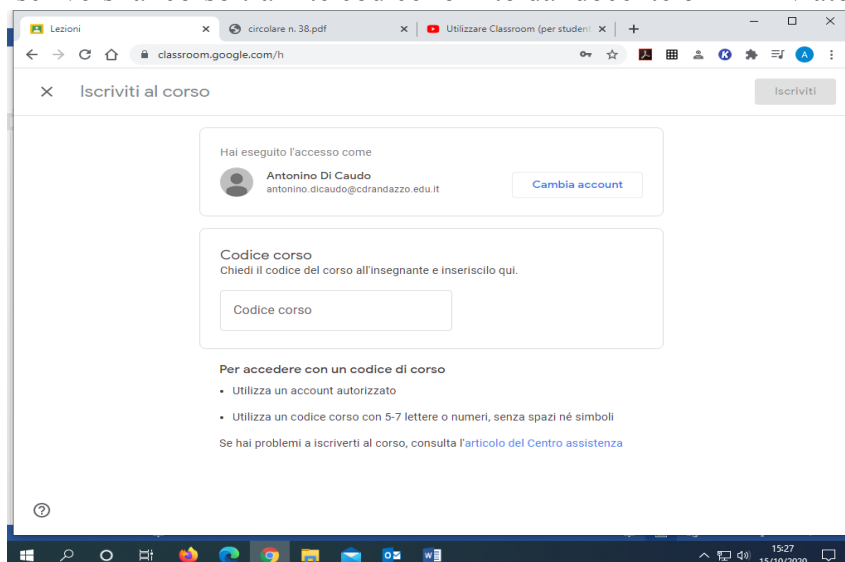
Lezioni
circolare n. 38.pdf
Utilizzare Classroom (per student
classroom.google.com/h

Iscriviti al corso
Iscriviti

Hai eseguito l'accesso come
Antonino Di Caudo
antonino.dicaudo@cdrandazzo.edu.it
Cambia account

Codice corso
Chiedi il codice del corso all'insegnante e inseriscilo qui.
Codice corso

Per accedere con un codice di corso
• Utilizza un account autorizzato
• Utilizza un codice corso con 5-7 lettere o numeri, senza spazi né simboli

Se hai problemi a iscriverti al corso, consulta l'articolo del Centro assistenza

15:27
15/10/2020